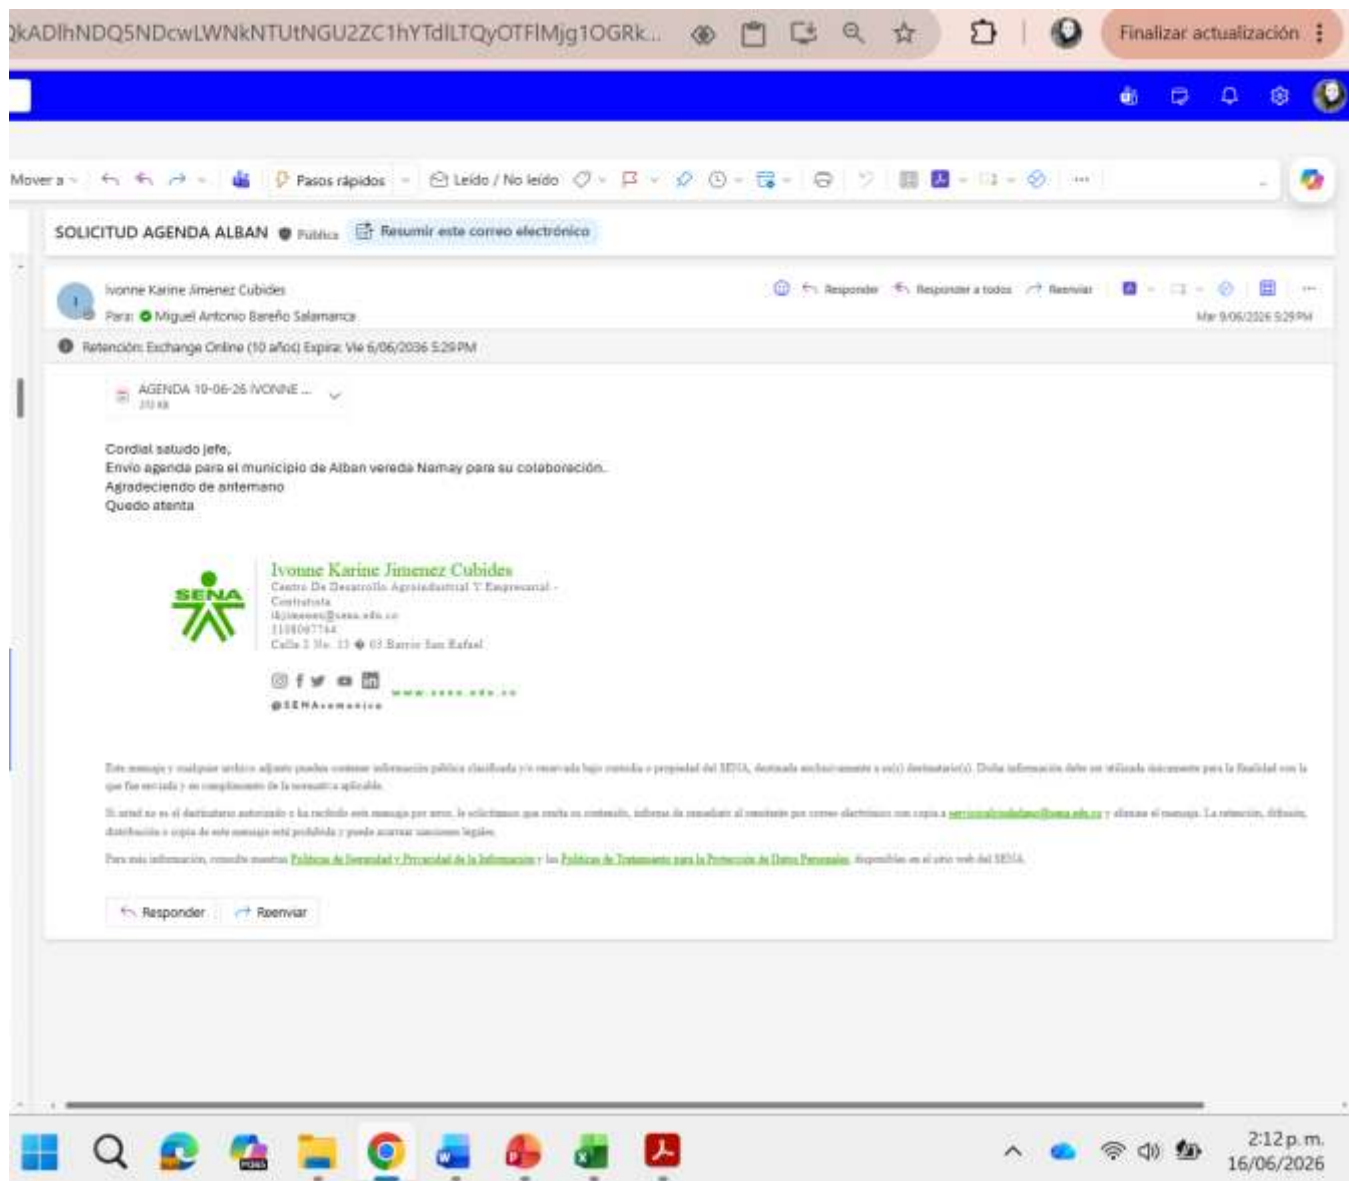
QkADlhNDQ5NDcwLWNkNTUtNGU2ZC1hYTdlLTQyOTFlMjg1OGRk...

Finalizar actualización

Mover a | Pasos rápidos | Leído / No leído

SOLICITUD AGENDA ALBAN Pública Resumir este correo electrónico

Ivonne Karine Jimenez Cubides
Para: Miguel Antonio Bareño Salamanca

Responder | Responder a todos | Reenviar

Mar 9/06/2026 5:29 PM

Retención: Exchange Online (10 años) Expira: Vie 6/06/2036 5:29 PM

AGENDA 10-06-26 IVONNE ...
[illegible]

Cordial saludo jefe,
Envío agenda para el municipio de Alban vereda Namay para su colaboración.
Agradeciendo de antemano
Quedo atenta

SENA
Ivonne Karine Jimenez Cubides
Centro De Desarrollo Agroindustrial Y Empresarial - Contratista
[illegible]@sena.edu.co
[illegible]
Calle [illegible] Barrio San Rafael

@SENAcomunica www.sena.edu.co

Este mensaje y cualquier archivo adjunto pueden contener información pública clasificada y/o reservada bajo custodia o propiedad del SENA, destinada exclusivamente a su(s) destinatario(s). Dicha información debe ser utilizada únicamente para la finalidad con la que fue enviada y en cumplimiento de la normativa aplicable.

Si usted no es el destinatario autorizado o ha recibido este mensaje por error, le solicitamos que omita su contenido, informe de inmediato al remitente por correo electrónico con copia a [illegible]@sena.edu.co y elimine el mensaje. La retención, difusión, distribución o copia de este mensaje está prohibida y puede acarrear sanciones legales.

Para más información, consulte nuestras Políticas de Seguridad y Privacidad de la Información y las Políticas de Tratamiento para la Protección de Datos Personales, disponibles en el sitio web del SENA.

Responder | Reenviar

2:12 p. m.
16/06/2026